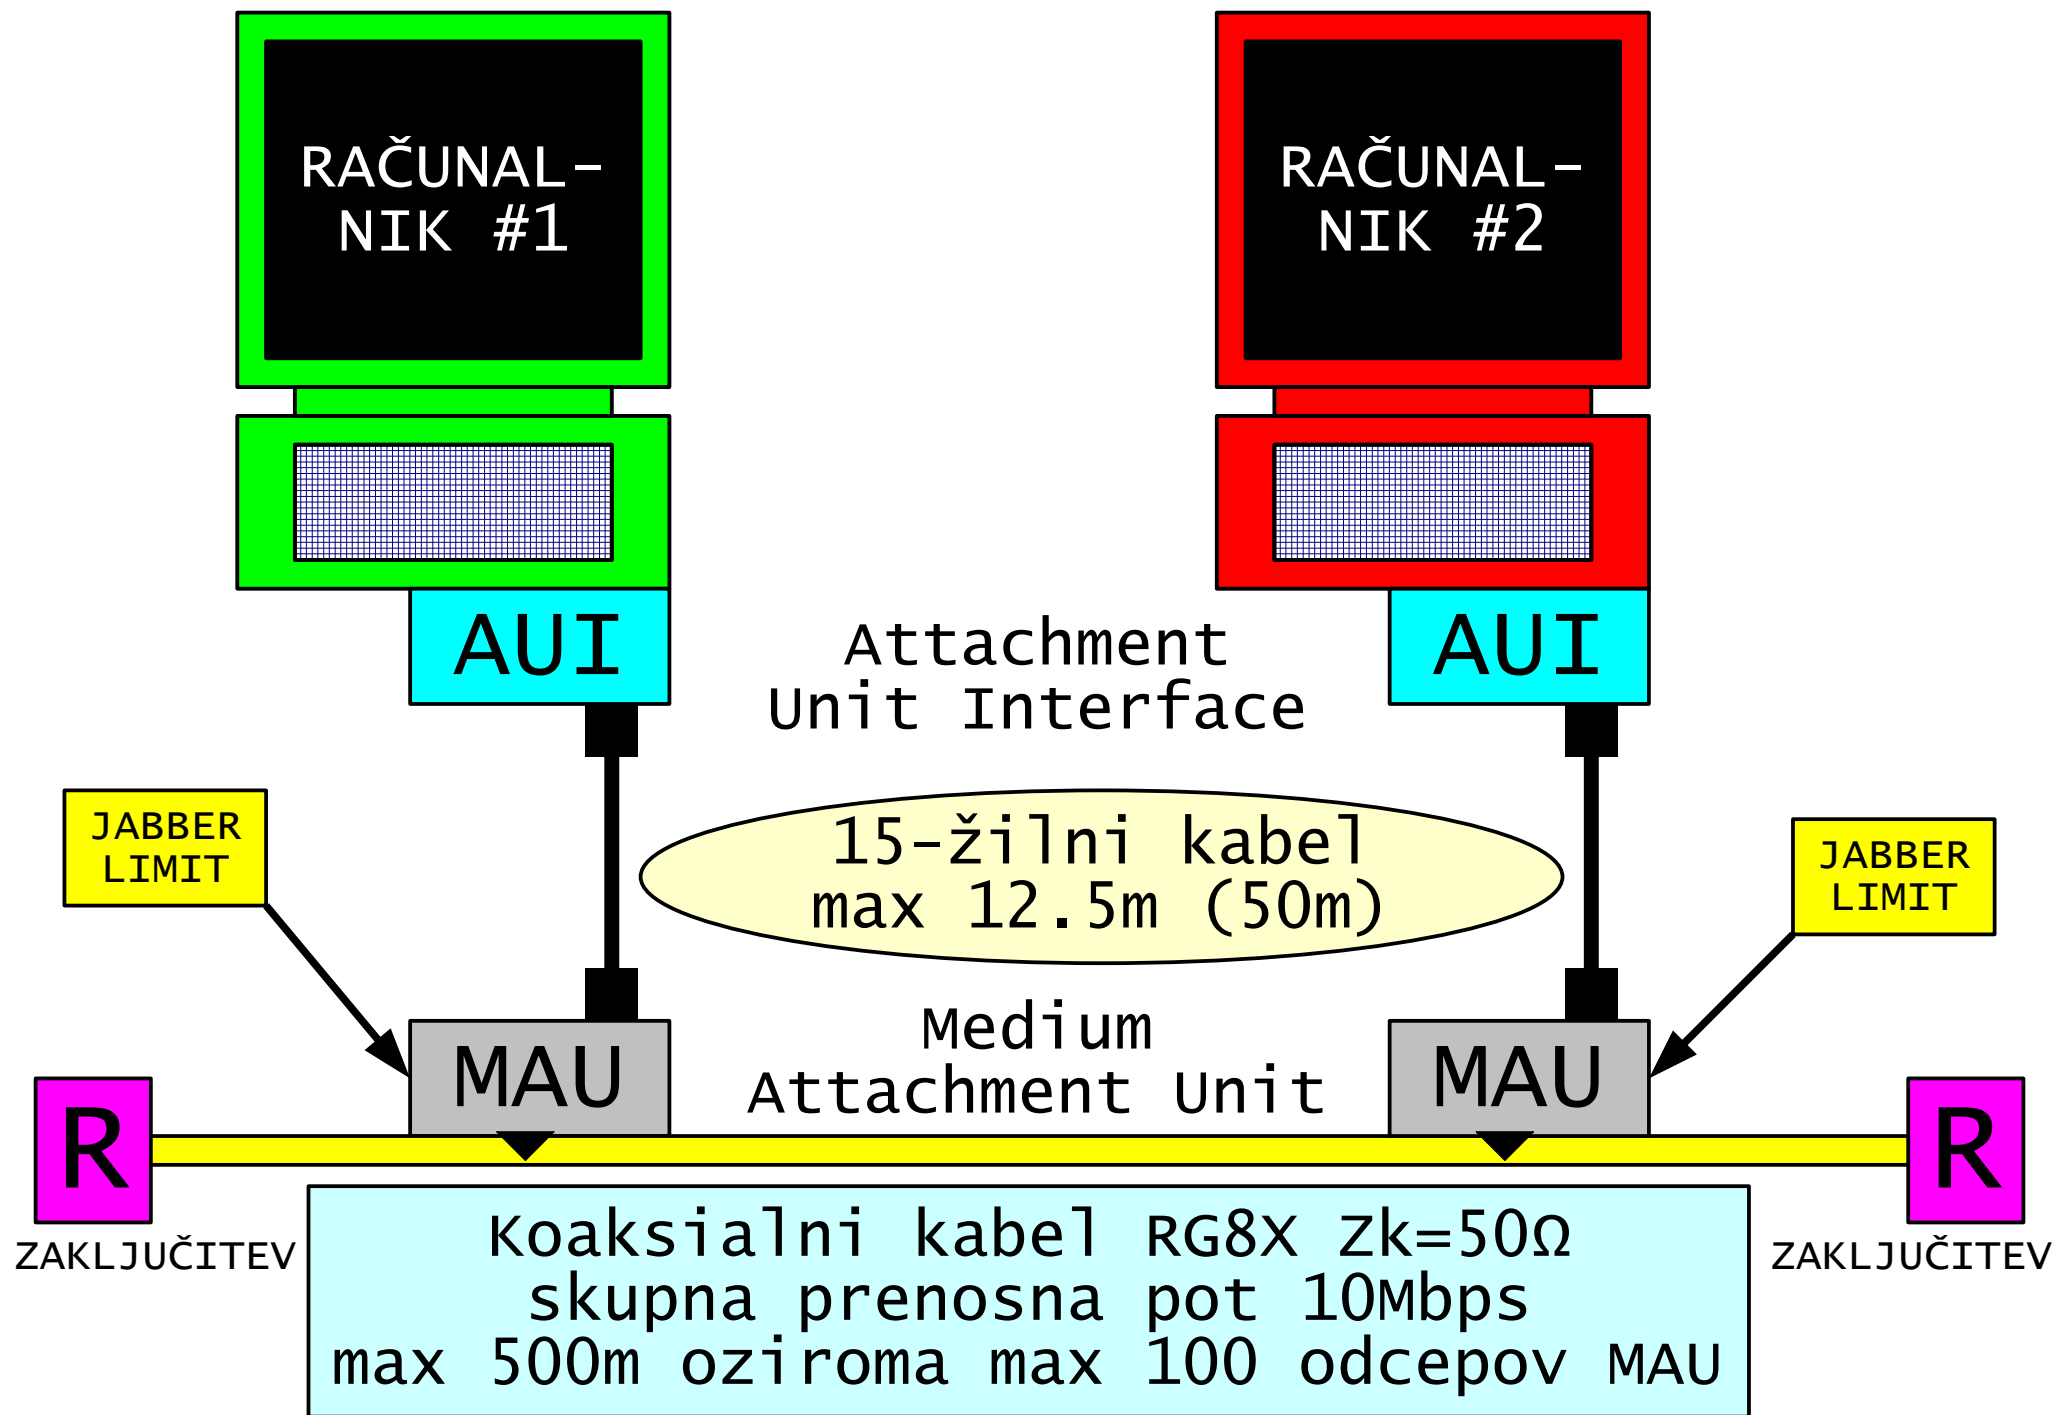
RAČUNAL-NIK #1

RAČUNAL-NIK #2

AUI

AUI

Attachment Unit Interface

JABBER LIMIT

15-žilni kabel
max 12.5m (50m)

JABBER LIMIT

MAU

Medium Attachment Unit

MAU

R

R

ZAKLJUČITEV

Koaksialni kabel RG8X Zk=50Ω
skupna prenosna pot 10Mbps
max 500m oziroma max 100 odcepov MAU

ZAKLJUČITEV